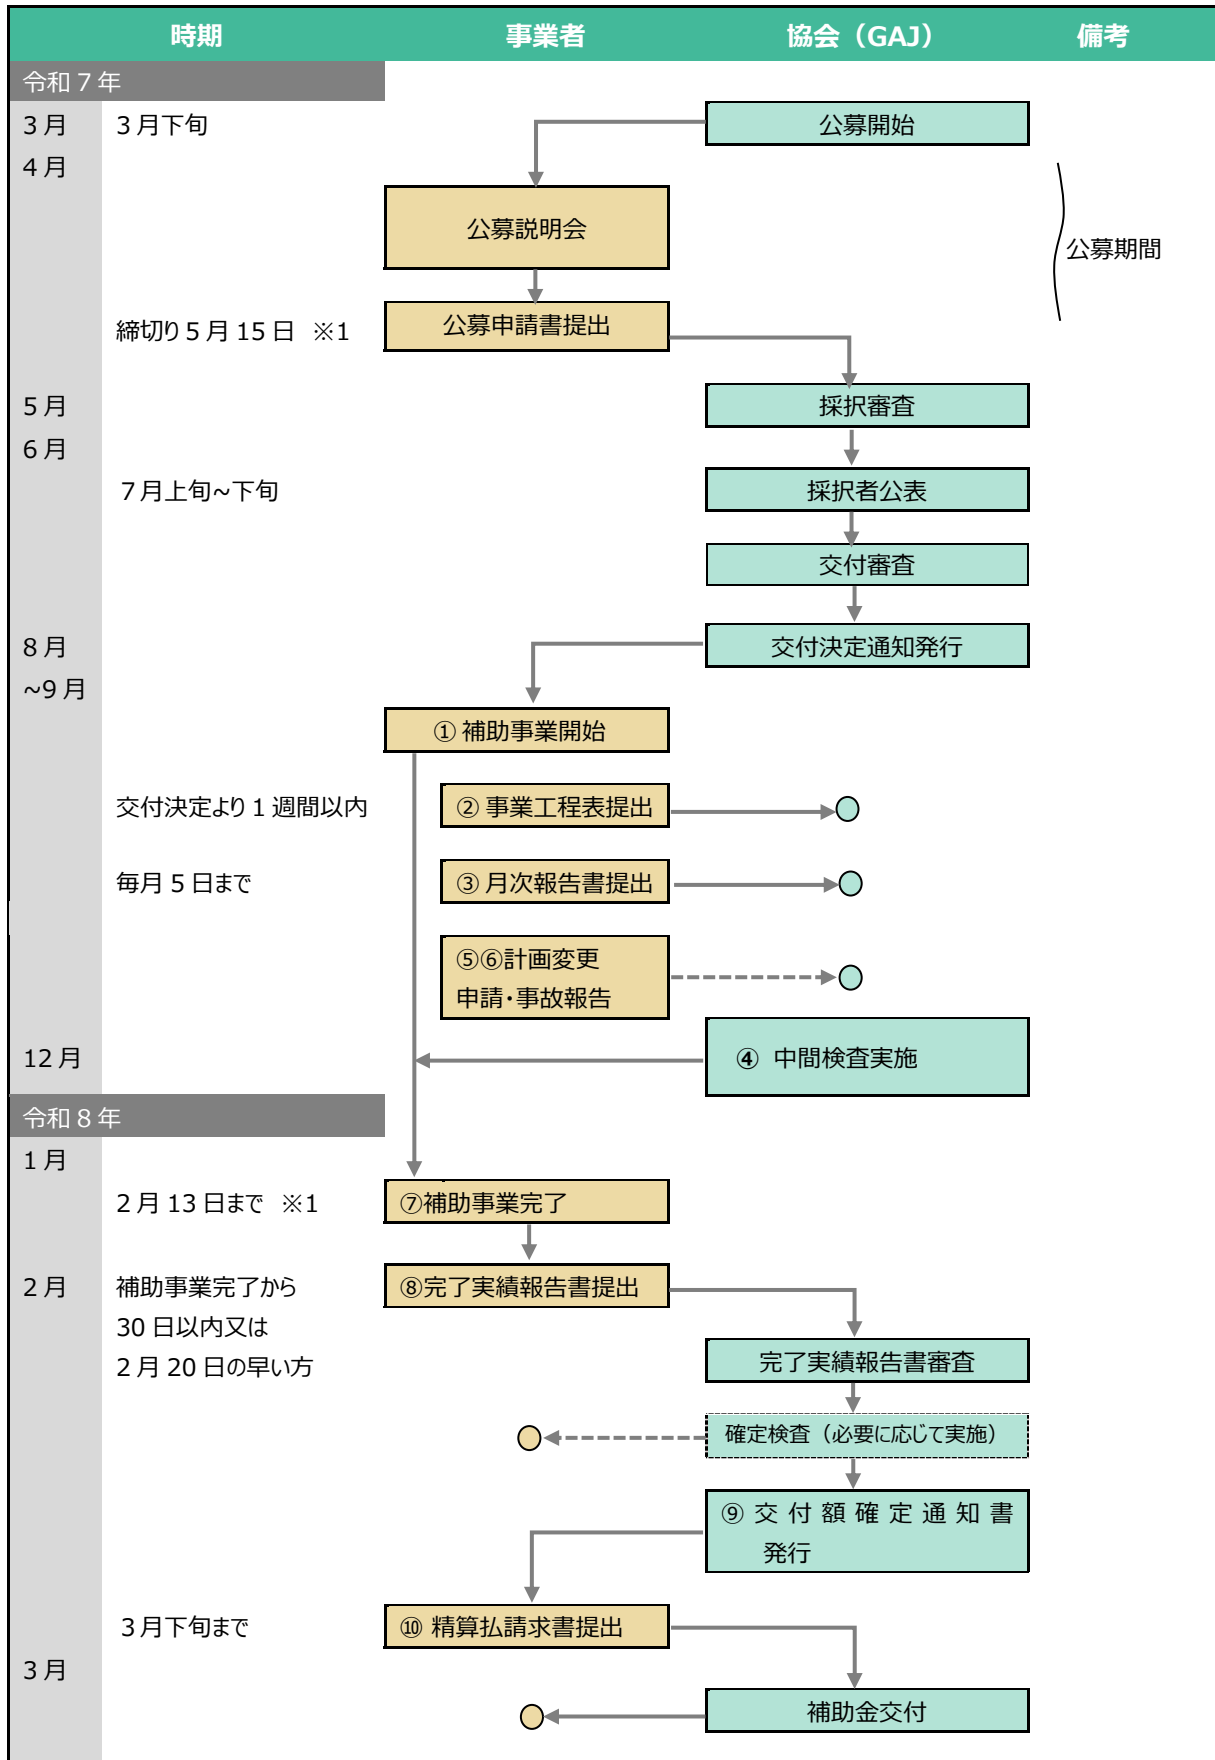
| 時期 | 事業者 | 協会（GAJ） | 備考 |
|---|---|---|---|

令和７年

３月　３月下旬　公募開始

４月

公募説明会

公募期間

締切り５月 15 日　※1　公募申請書提出

５月　採択審査

６月

７月上旬~下旬　採択者公表

交付審査

８月 ~9 月　交付決定通知発行

① 補助事業開始

交付決定より１週間以内　② 事業工程表提出

毎月５日まで　③ 月次報告書提出

⑤⑥計画変更 申請・事故報告

12 月　④ 中間検査実施

令和８年

１月

２月 13 日まで　※1　⑦補助事業完了

２月　補助事業完了から 30 日以内又は ２月 20 日の早い方　⑧完了実績報告書提出

完了実績報告書審査

確定検査（必要に応じて実施）

⑨ 交 付 額 確 定 通 知 書 発行

３月下旬まで　⑩ 精算払請求書提出

３月

補助金交付